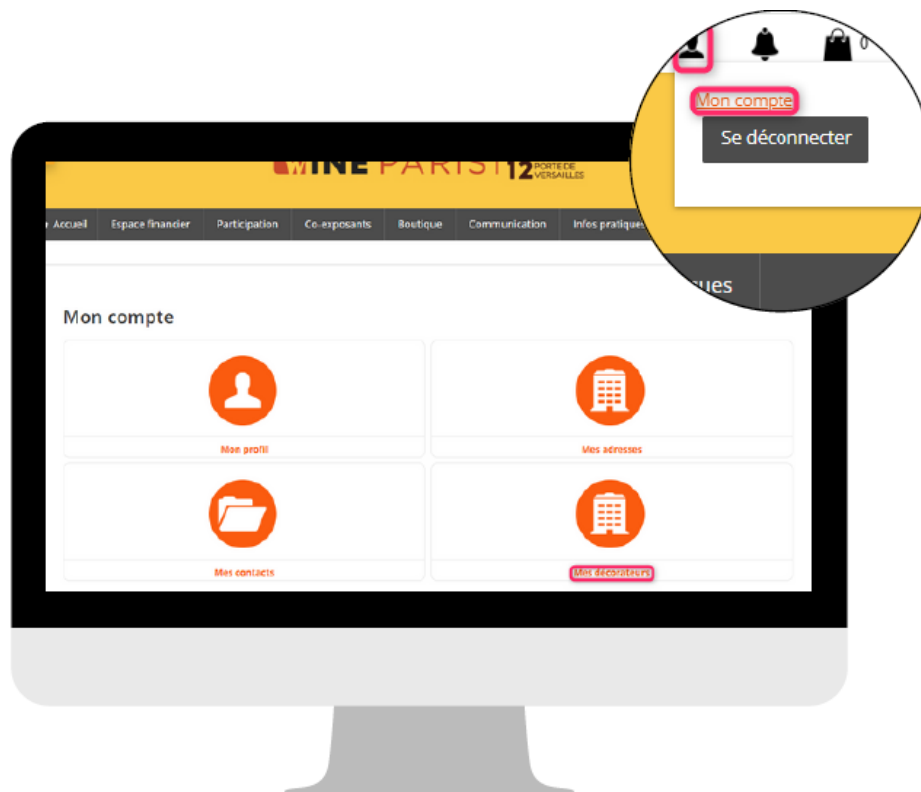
0

Mon compte

Se déconnecter

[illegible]INE PARIS 12 PORTE DE VERSAILLES

Accueil | Espace financier | Participation | Co-exposants | Boutique | Communication | Infos pratiques

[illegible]ues

Mon compte

Mon profil

Mes adresses

Mes contacts

Mes décorateurs